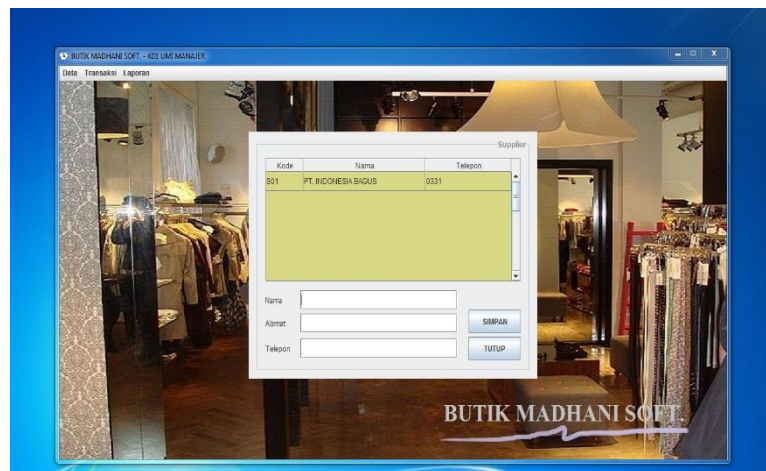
BUTIK MADHANI SOFT. - K01 UMI MANAJER

Data Transaksi Laporan

Supplier

| Kode | Nama | Telepon |
|---|---|---|
| S01 | PT. INDONESIA BAGUS | 0331 |

Nama

Alamat

Telepon

SIMPAN

TUTUP

BUTIK MADHANI SOFT.